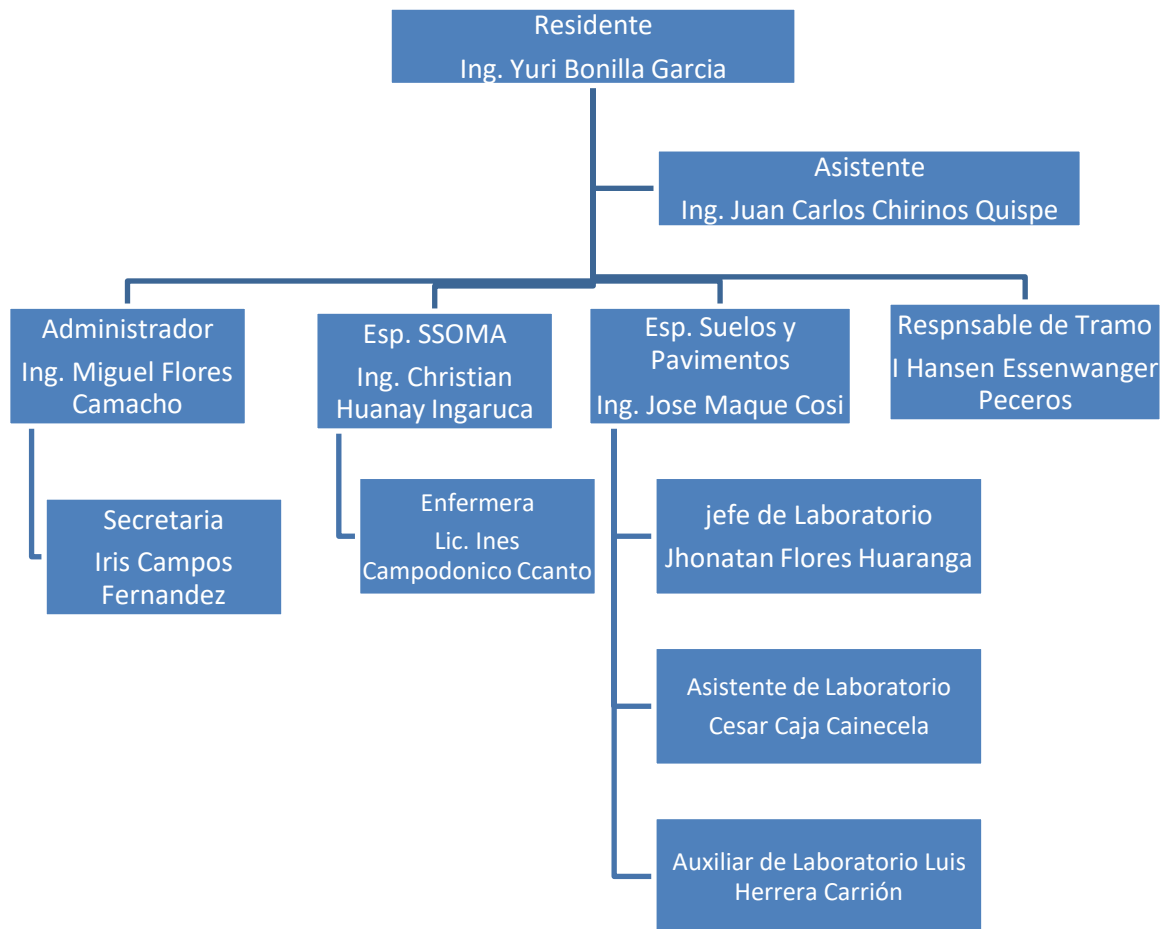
Residente
Ing. Yuri Bonilla Garcia

Asistente
Ing. Juan Carlos Chirinos Quispe

Administrador
Ing. Miguel Flores Camacho

Esp. SSOMA
Ing. Christian Huanay Ingaruca

Esp. Suelos y Pavimentos
Ing. Jose Maque Cosi

Respnsable de Tramo
I Hansen Essenwanger Peceros

Secretaria
Iris Campos Fernandez

Enfermera
Lic. Ines Campodonico Ccanto

jefe de Laboratorio
Jhonatan Flores Huaranga

Asistente de Laboratorio
Cesar Caja Cainecela

Auxiliar de Laboratorio Luis Herrera Carrión